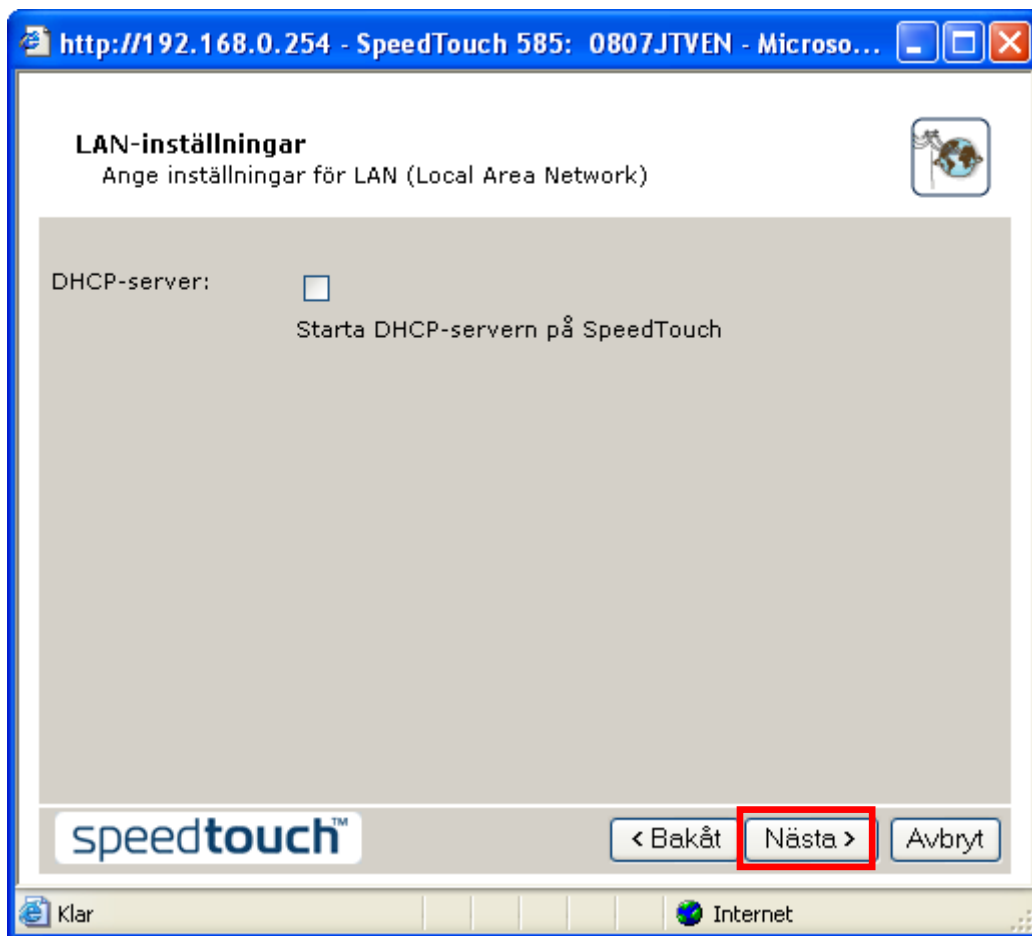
http://192.168.0.254 - SpeedTouch 585: 0807JTVEN - Microso...

LAN-inställningar
Ange inställningar för LAN (Local Area Network)

DHCP-server:

Starta DHCP-servern på SpeedTouch

speedtouch™

< Bakåt
Nästa >
Avbryt

Klar
Internet